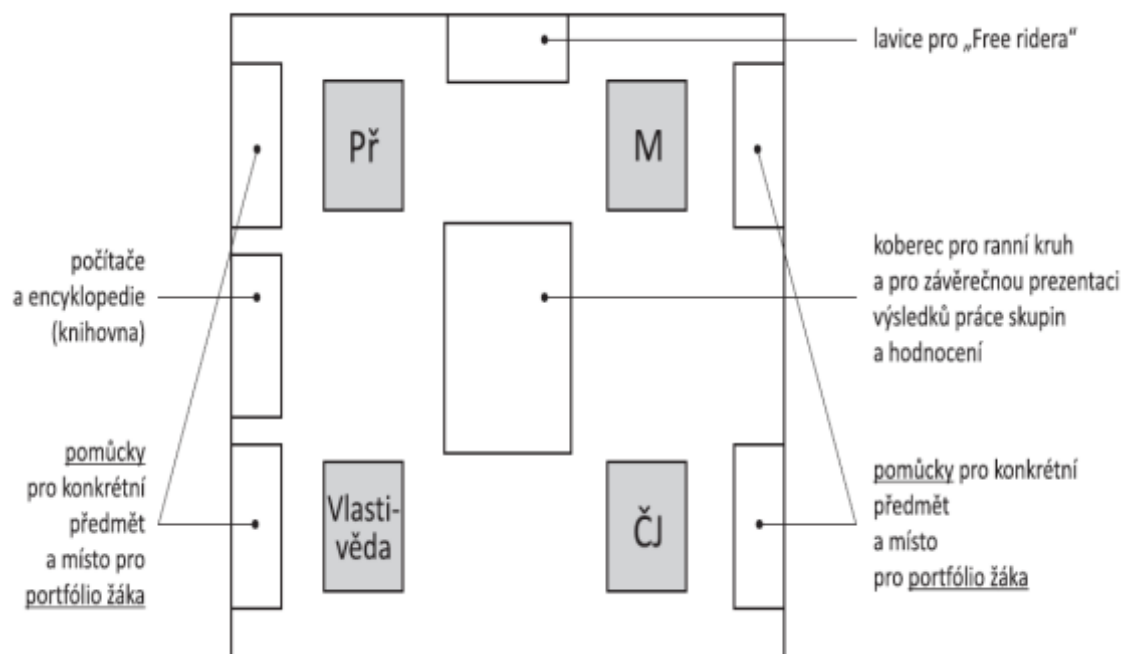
lavice pro „Free ridera"

Př

M

počítače
a encyklopedie
(knihovna)

koberec pro ranní kruh
a pro závěrečnou prezentaci
výsledků práce skupin
a hodnocení

pomůcky
pro konkrétní
předmět
a místo pro
portfólio žáka

Vlastivěda

ČJ

pomůcky pro konkrétní
předmět
a místo
pro portfólio žáka